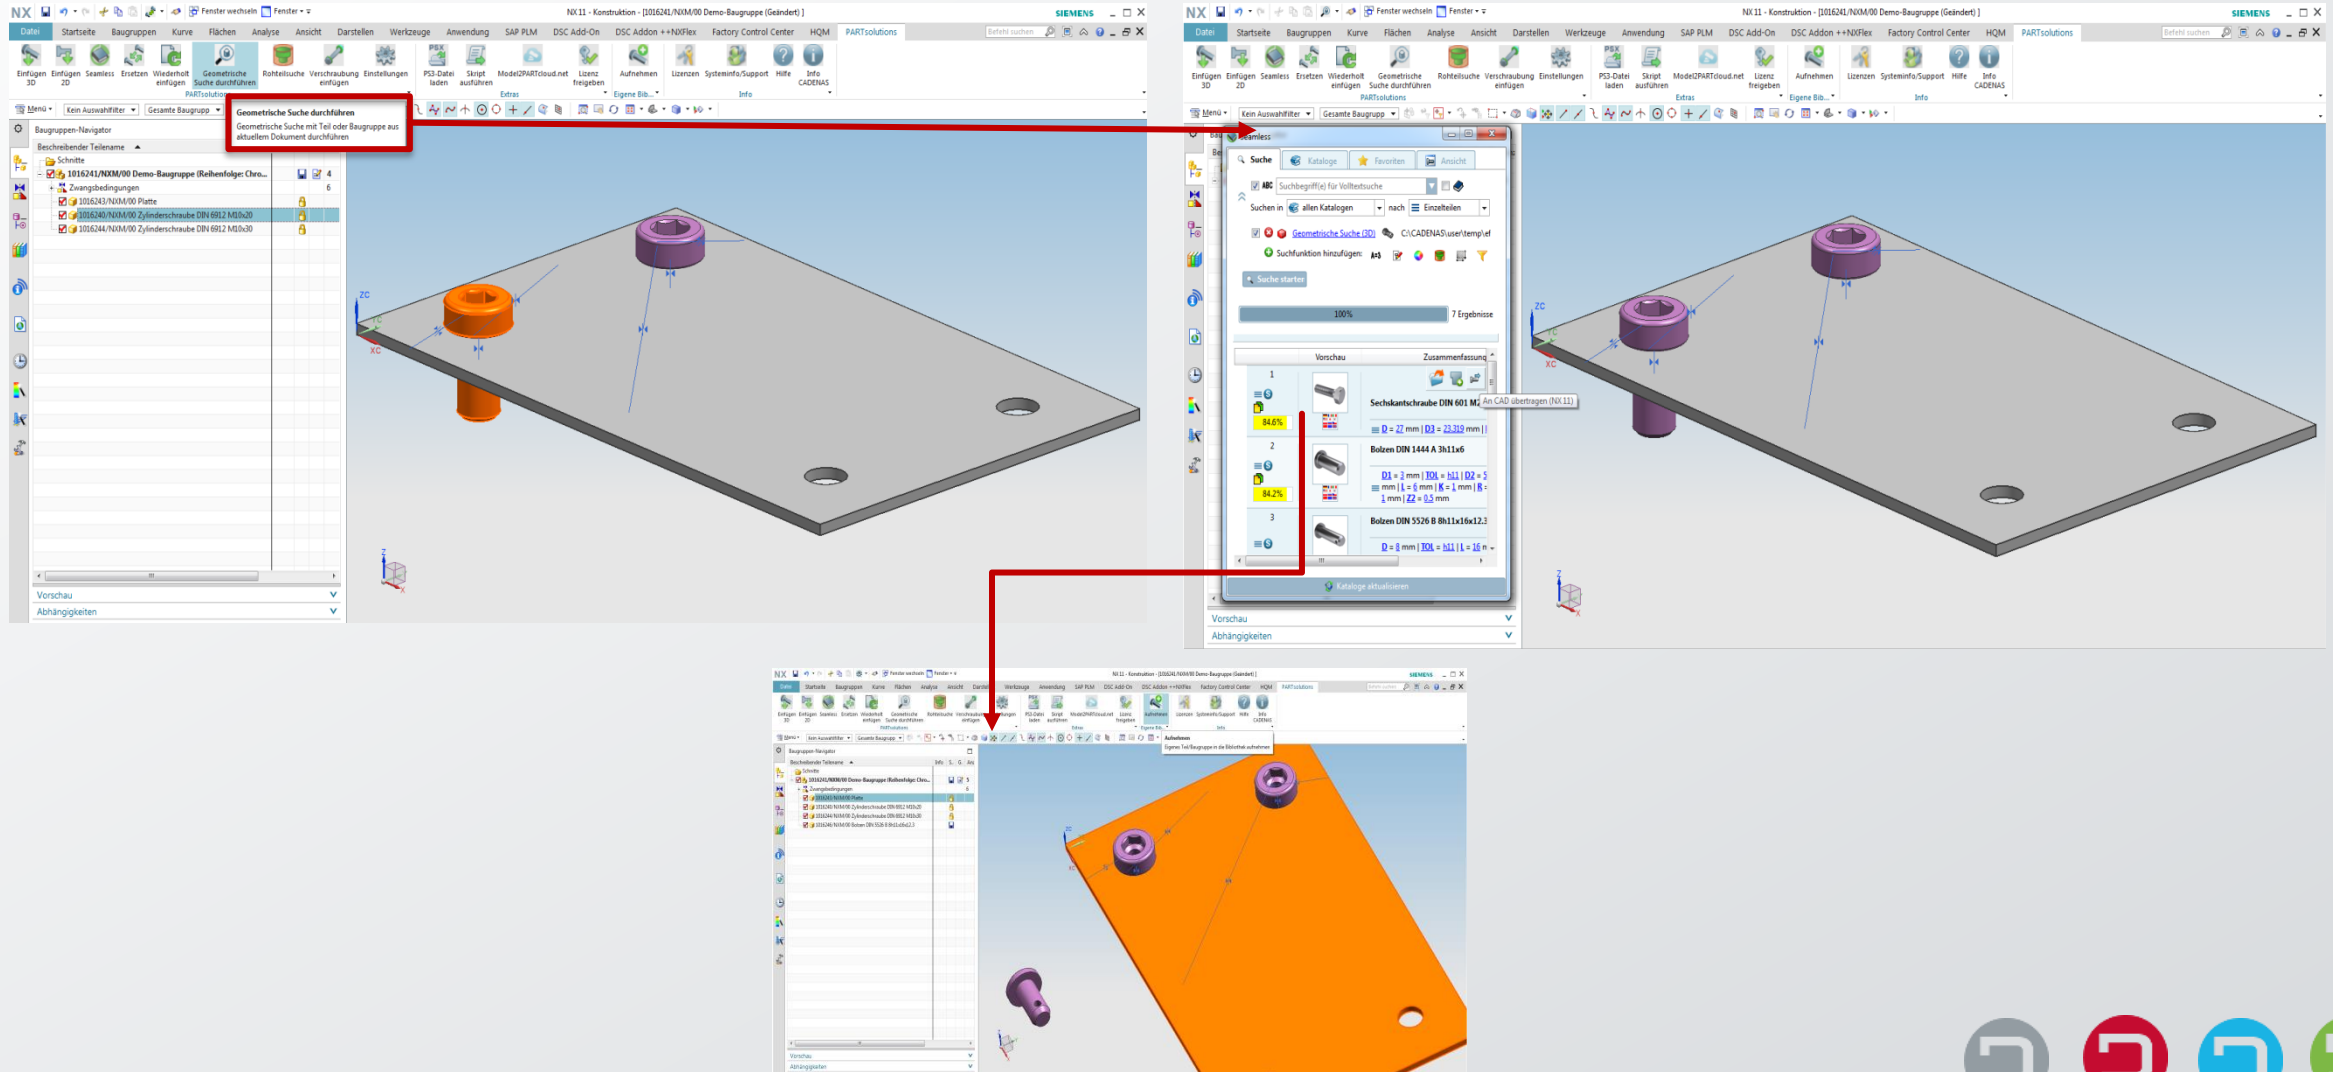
NX | Fenster wechseln | Fenster
NX 11 - Konstruktion - [1016241/NXM/00 Demo-Baugruppe (Geändert) ]
SIEMENS

Datei | Startseite | Baugruppen | Kurve | Flächen | Analyse | Ansicht | Darstellen | Werkzeuge | Anwendung | SAP PLM | DSC Add-On | DSC Addon ++NXFlex | Factory Control Center | HQM | PARTsolutions
Befehl suchen

Einfügen 3D | Einfügen 2D | Seamless | Ersetzen | Wiederholt einfügen | Geometrische Suche durchführen | Rohteilsuche | Verschraubung einfügen | Einstellungen | PS3-Datei laden | Skript ausführen | Model2PARTcloud.net | Lizenz freigeben | Aufnehmen | Lizenzen | Systeminfo/Support | Hilfe | Info CADENAS
PARTsolutions | Extras | Eigene Bib... | Info

Menü | Kein Auswahlfilter | Gesamte Baugrupp

Geometrische Suche durchführen
Geometrische Suche mit Teil oder Baugruppe aus aktuellem Dokument durchführen

Baugruppen-Navigator
Beschreibender Teilename
Schnitte
1016241/NXM/00 Demo-Baugruppe (Reihenfolge: Chro... 4
Zwangsbedingungen 6
1016243/NXM/00 Platte
1016240/NXM/00 Zylinderschraube DIN 6912 M10x20
1016244/NXM/00 Zylinderschraube DIN 6912 M10x30
Vorschau
Abhängigkeiten

ZC
XC

Seamless
Suche | Kataloge | Favoriten | Ansicht
ABC Suchbegriff(e) für Volltextsuche
Suchen in | allen Katalogen | nach | Einzelteilen
Geometrische Suche (3D) | C:\CADENAS\user\temp\ef
Suchfunktion hinzufügen:
Suche starten
100% | 7 Ergebnisse
Vorschau | Zusammenfassung
1 | 84.6% | Sechskantschraube DIN 601 M2 | An CAD übertragen (NX 11)
D = 22 mm | D3 = 23.319 mm |
2 | 84.2% | Bolzen DIN 1444 A 3h11x6
D1 = 3 mm | TOL = h11 | D2 = 5 mm | L = 6 mm | K = 1 mm | R = 1 mm | Z2 = 0.5 mm
3 | Bolzen DIN 5526 B 8h11x16x12.3
D = 8 mm | TOL = h11 | L = 16 m
Kataloge aktualisieren
Vorschau
Abhängigkeiten

Aufnehmen
Eigenes Teil/Baugruppe in die Bibliothek aufnehmen
Baugruppen-Navigator
Beschreibender Teilename | Info
Schnitte
1016241/NXM/00 Demo-Baugruppe (Reihenfolge: Chro...
Zwangsbedingungen
1016243/NXM/00 Platte
1016240/NXM/00 Zylinderschraube DIN 6912 M10x20
1016244/NXM/00 Zylinderschraube DIN 6912 M10x30
1016246/NXM/00 Bolzen DIN 5526 B 8h11x16x12.3
Vorschau
Abhängigkeiten